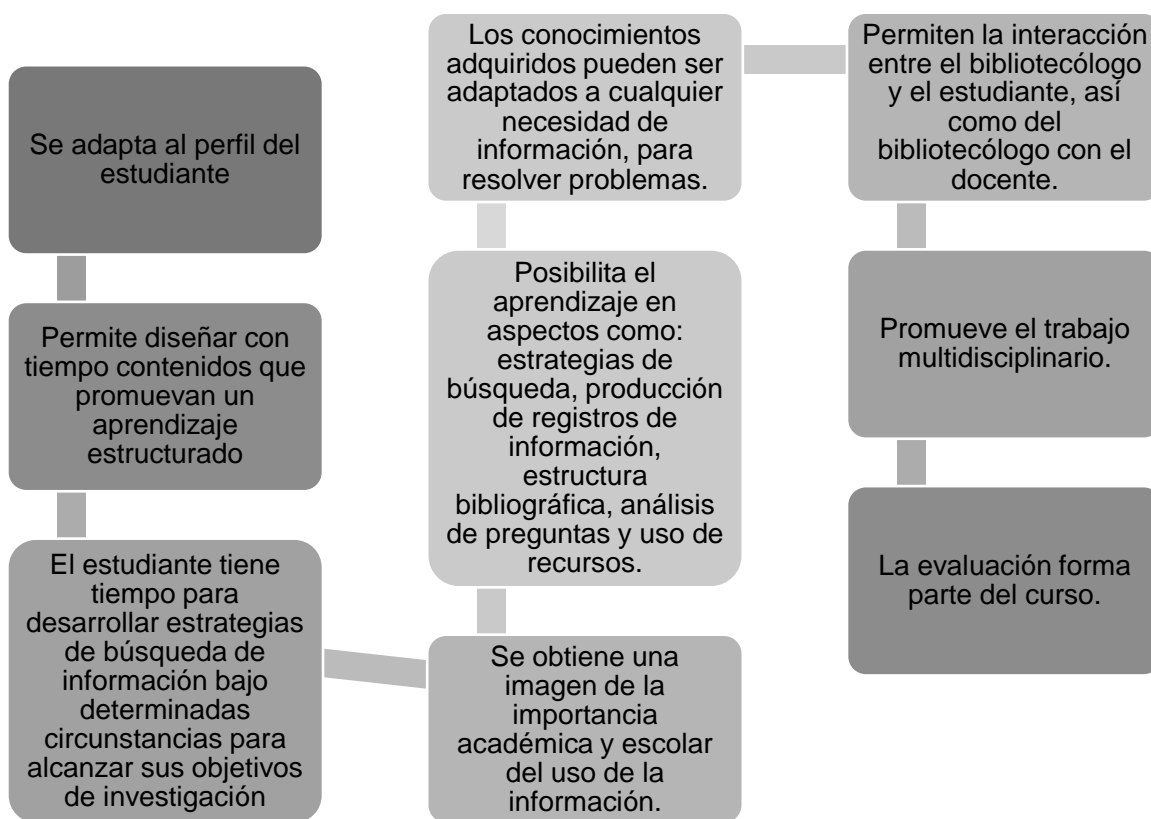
Se adapta al perfil del estudiante

Permite diseñar con tiempo contenidos que promuevan un aprendizaje estructurado

El estudiante tiene tiempo para desarrollar estrategias de búsqueda de información bajo determinadas circunstancias para alcanzar sus objetivos de investigación

Se obtiene una imagen de la importancia académica y escolar del uso de la información.

Posibilita el aprendizaje en aspectos como: estrategias de búsqueda, producción de registros de información, estructura bibliográfica, análisis de preguntas y uso de recursos.

Los conocimientos adquiridos pueden ser adaptados a cualquier necesidad de información, para resolver problemas.

Permiten la interacción entre el bibliotecólogo y el estudiante, así como del bibliotecólogo con el docente.

Promueve el trabajo multidisciplinario.

La evaluación forma parte del curso.